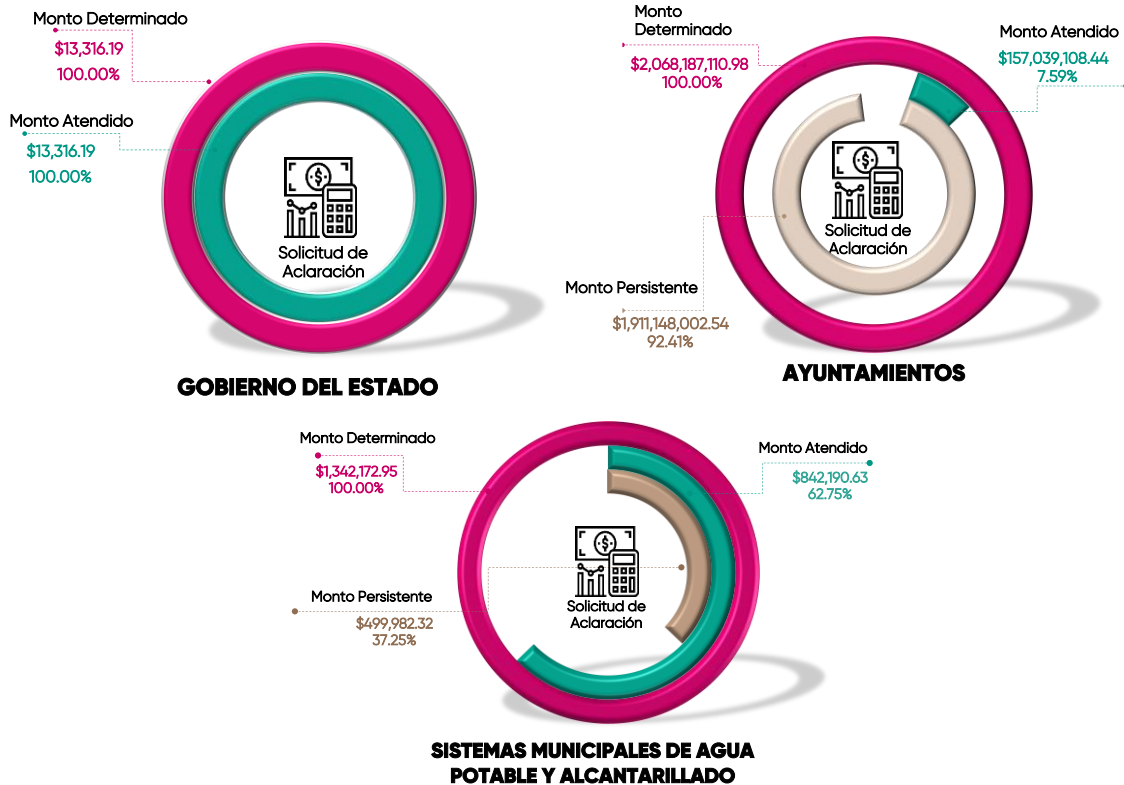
Monto Determinado
$13,316.19
100.00%

Monto Atendido
$13,316.19
100.00%

Solicitud de Aclaración

GOBIERNO DEL ESTADO

Monto Determinado
$2,068,187,110.98
100.00%

Monto Atendido
$157,039,108.44
7.59%

Solicitud de Aclaración

Monto Persistente
$1,911,148,002.54
92.41%

AYUNTAMIENTOS

Monto Determinado
$1,342,172.95
100.00%

Monto Atendido
$842,190.63
62.75%

Solicitud de Aclaración

Monto Persistente
$499,982.32
37.25%

SISTEMAS MUNICIPALES DE AGUA POTABLE Y ALCANTARILLADO